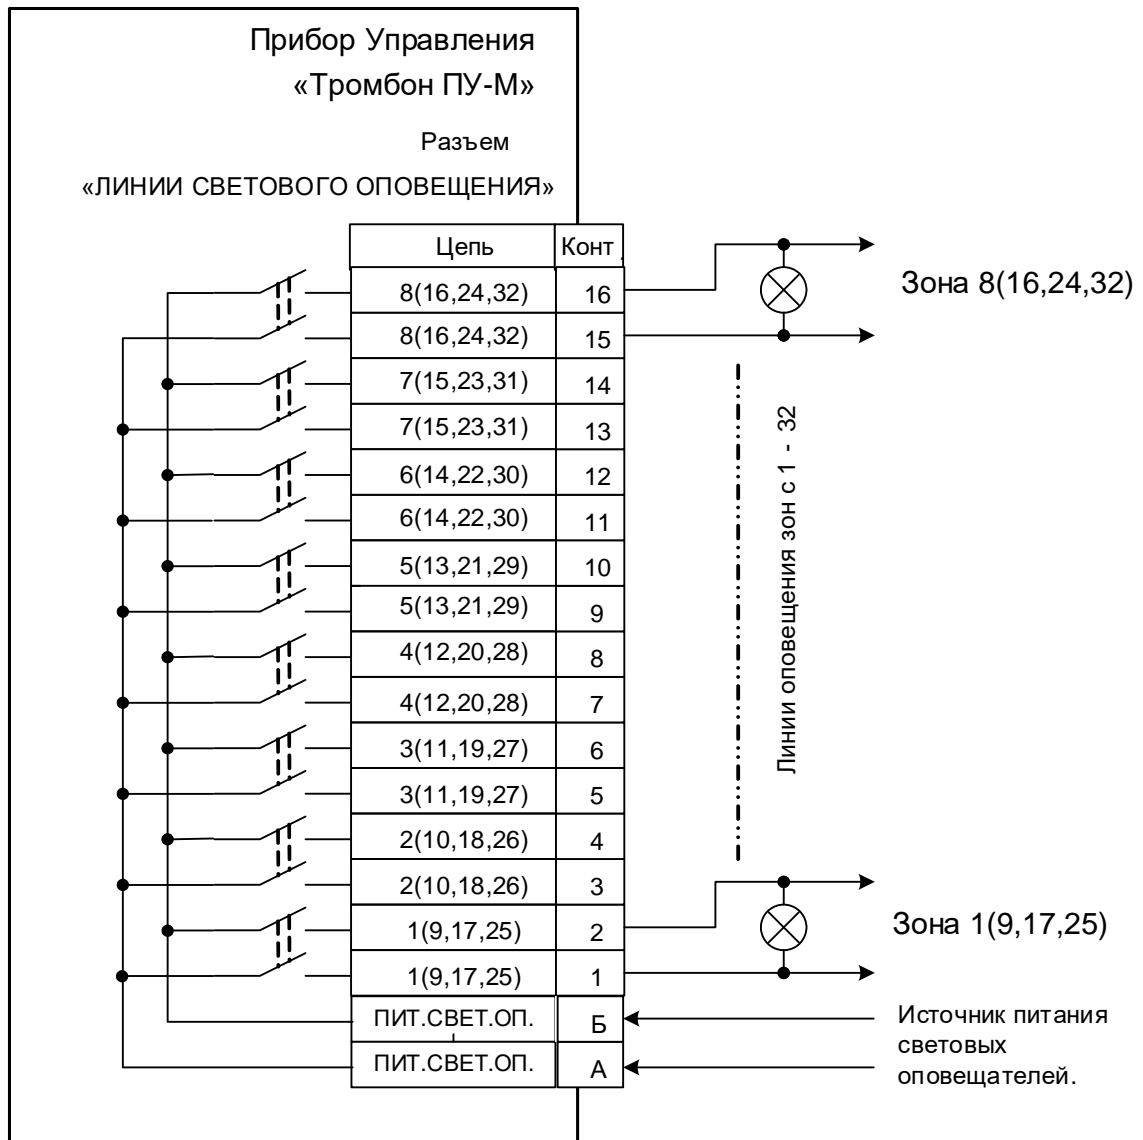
Прибор Управления
«Тромбон ПУ-М»

Разъем
«ЛИНИИ СВЕТОВОГО ОПОВЕЩЕНИЯ»

| Цепь | Конт |
|---|---|
| 8(16,24,32) | 16 |
| 8(16,24,32) | 15 |
| 7(15,23,31) | 14 |
| 7(15,23,31) | 13 |
| 6(14,22,30) | 12 |
| 6(14,22,30) | 11 |
| 5(13,21,29) | 10 |
| 5(13,21,29) | 9 |
| 4(12,20,28) | 8 |
| 4(12,20,28) | 7 |
| 3(11,19,27) | 6 |
| 3(11,19,27) | 5 |
| 2(10,18,26) | 4 |
| 2(10,18,26) | 3 |
| 1(9,17,25) | 2 |
| 1(9,17,25) | 1 |
| ПИТ.СВЕТ.ОП. | Б |
| ПИТ.СВЕТ.ОП. | А |

Зона 8(16,24,32)

Линии оповещения зон с 1 - 32

Зона 1(9,17,25)

Источник питания световых оповещателей.